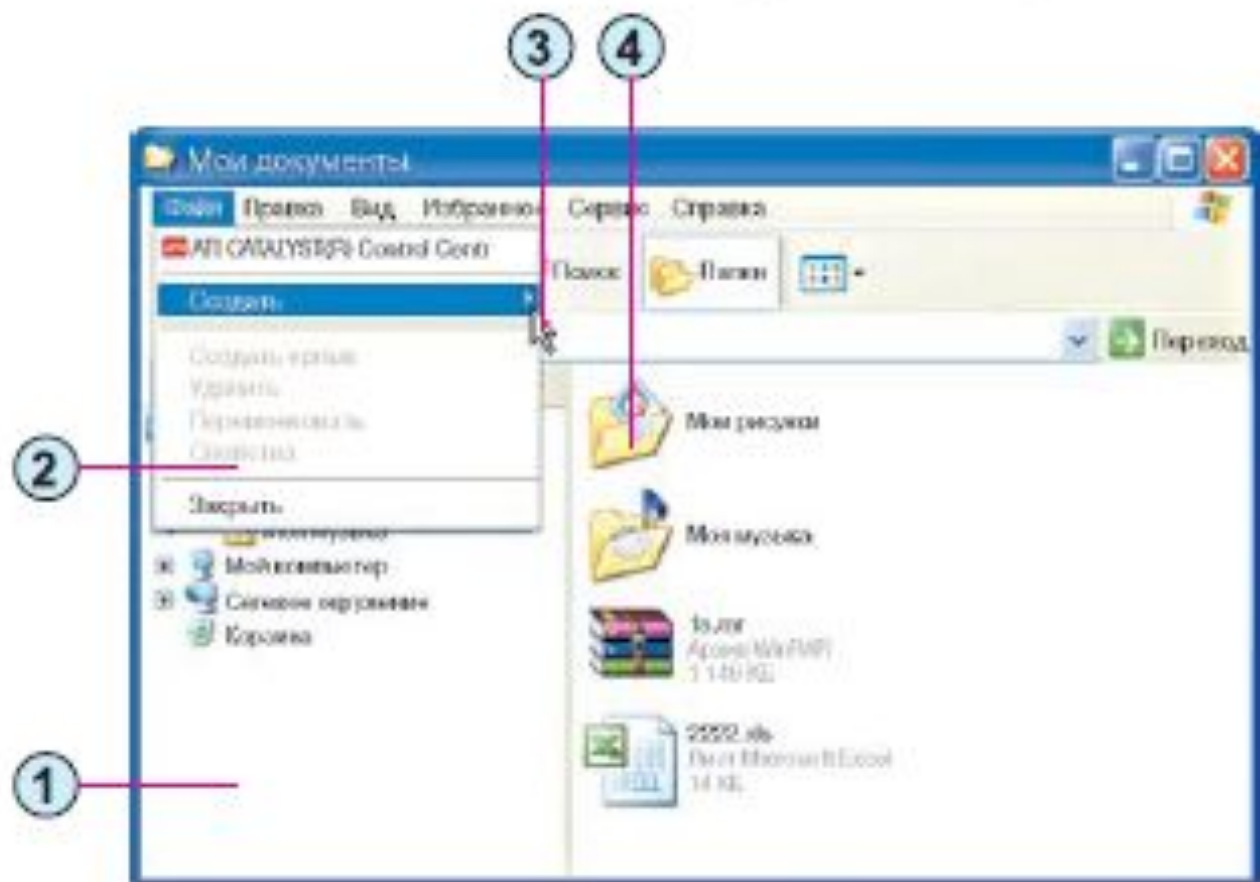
3
4
Мои документы
Файл Правка Вид Избранное Сервис Справка
ATI CATALYST(R) Control Cent
Поиск Папки
Создать
Переход
Создать ярлык
Удалить
Переименовать
Свойства
Закрыть
2
Мои рисунки
Моя музыка
Мой компьютер
Сетевое окружение
Корзина
1s.rar
Архив WinRAR
1 149 КБ
2222.xls
Лист Microsoft Excel
14 КБ
1